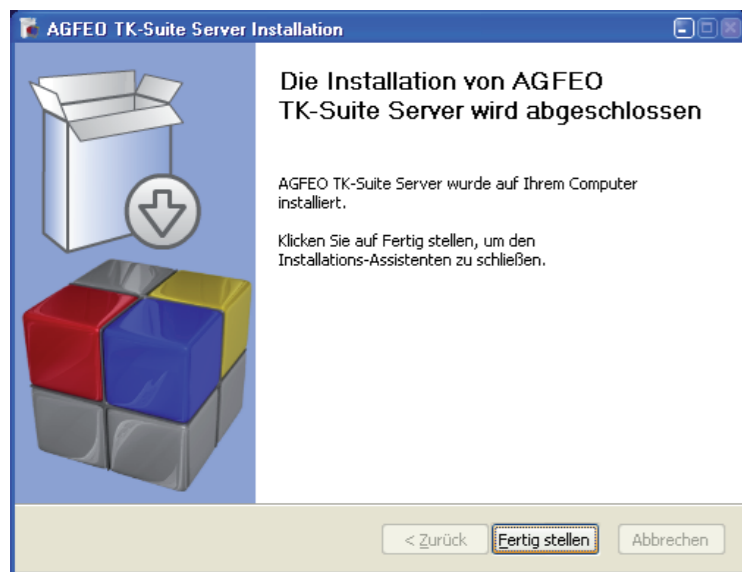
AGFEO TK-Suite Server Installation

Die Installation von AGFEO TK-Suite Server wird abgeschlossen

AGFEO TK-Suite Server wurde auf Ihrem Computer installiert.

Klicken Sie auf Fertig stellen, um den Installations-Assistenten zu schließen.

< Zurück
Fertig stellen
Abbrechen